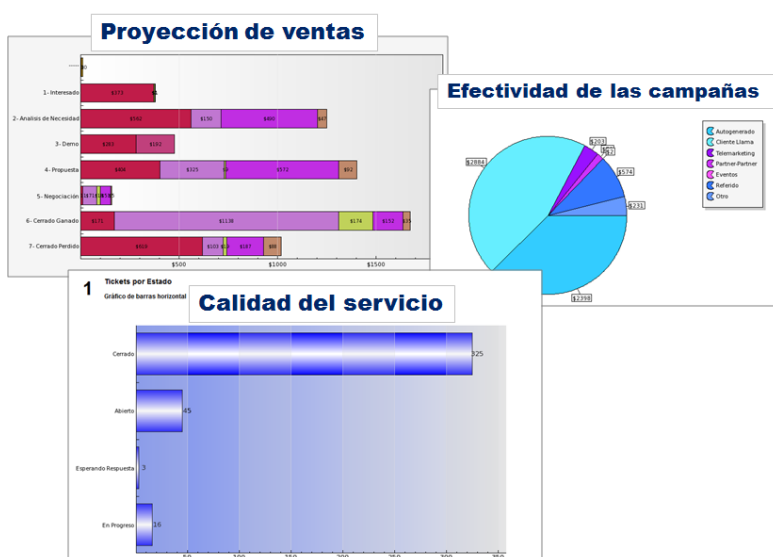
Proyección de ventas

$0

1- Interesado $373

2- Analisis de Necesidad $560 $150 $480 $47

3- Demo $283 $192

4- Propuesta $406 $325 $572 $92

5- Negociación

6- Cerrade Ganado $171 $1138 $174 $152

7- Cerrado Perdido $610 $103 $187 $88

$500 $1000 $1500

Efectividad de las campañas

$2884

$203

$574

$231

$2398

Autogenerado
Cliente Llama
Telemarketing
Partner-Partner
Eventos
Referido
Otro

1

Tickets por Estado

Gráfico de barras horizontal

Calidad del servicio

Cerrado 325

Abierto 45

Esperando Respuesta 3

En Progreso 16

50 100 150 200 250 300 350